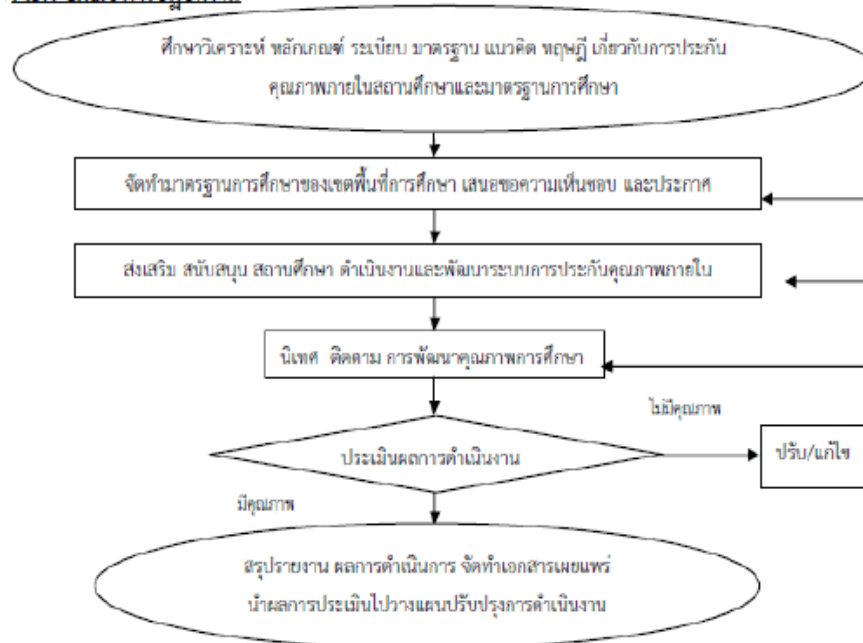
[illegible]

ศึกษาวิเคราะห์ หลักเกณฑ์ ระเบียบ มาตรฐาน แนวคิด ทฤษฎี เกี่ยวกับการประกันคุณภาพภายในสถานศึกษาและมาตรฐานการศึกษา

จัดทำมาตรฐานการศึกษาของเขตพื้นที่การศึกษา เสนอขอความเห็นชอบ และประกาศ

ส่งเสริม สนับสนุน สถานศึกษา ดำเนินงานและพัฒนาระบบการประกันคุณภาพภายใน

นิเทศ ติดตาม การพัฒนาคุณภาพการศึกษา

ประเมินผลการดำเนินงาน

ไม่มีคุณภาพ

ปรับ/แก้ไข

มีคุณภาพ

สรุปรายงาน ผลการดำเนินการ จัดทำเอกสารเผยแพร่ นำผลการประเมินไปวางแผนปรับปรุงการดำเนินงาน